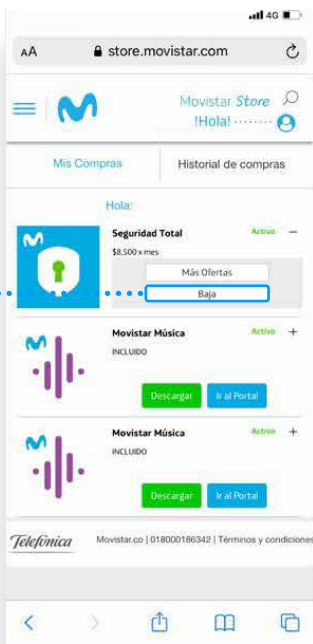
4G

AA store.movistar.com

Movistar Store
¡Hola! ········

Mis Compras | Historial de compras

Hola:

Seguridad Total
Activo
$8.500 x mes
Más Ofertas
Baja

Movistar Música
Activo
INCLUIDO
Descargar
Ir al Portal

Movistar Música
Activo
INCLUIDO
Descargar
Ir al Portal

Telefónica
Movistar.co | 018000186342 | Términos y condiciones